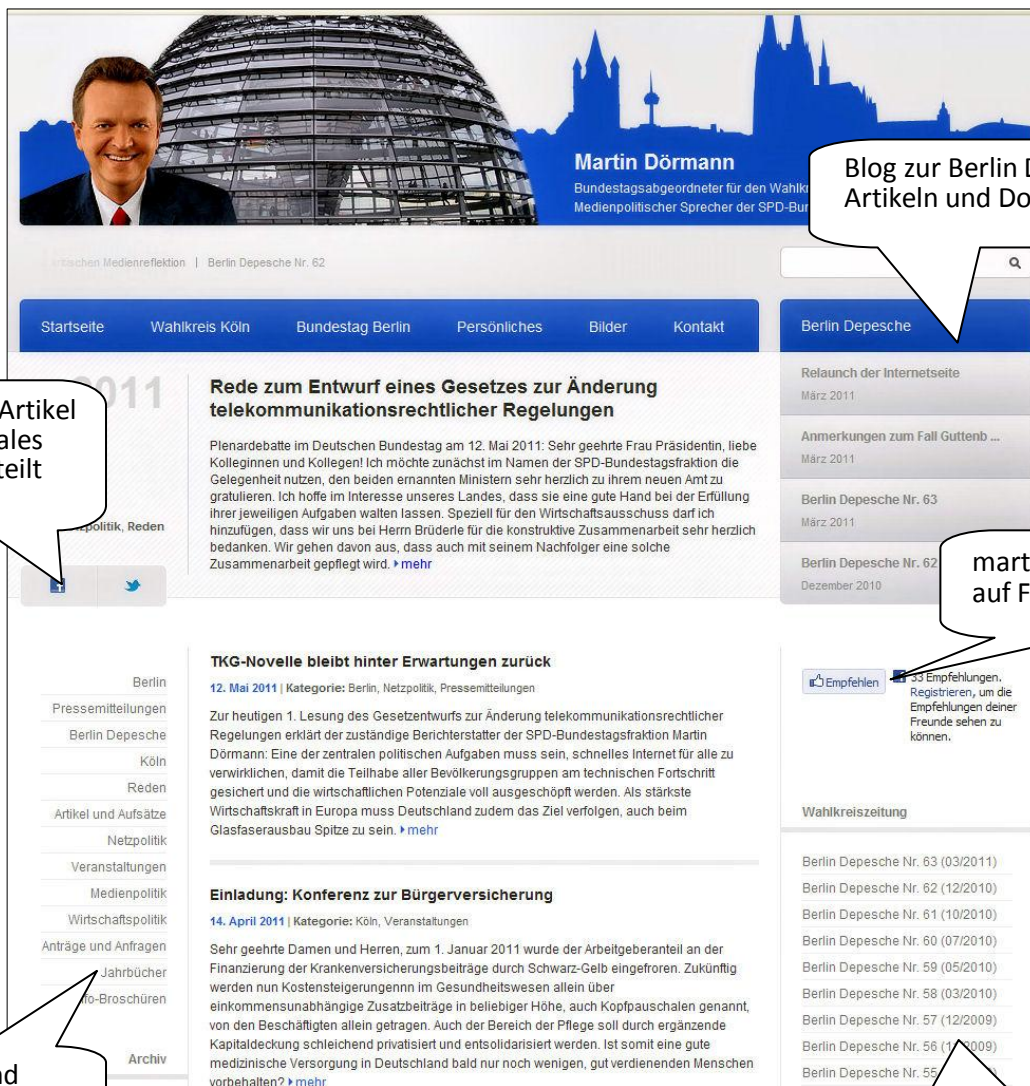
Martin Dörmann
Bundestagsabgeordneter für den Wahlkr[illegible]
Medienpolitischer Sprecher der SPD-Bu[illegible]

Blog zur Berlin D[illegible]
Artikeln und Do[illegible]

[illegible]schen Medienreflektion | Berlin Depesche Nr. 62

Startseite Wahlkreis Köln Bundestag Berlin Persönliches Bilder Kontakt

Berlin Depesche

Artikel
ales
teilt

2011

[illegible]politik, Reden

Rede zum Entwurf eines Gesetzes zur Änderung telekommunikationsrechtlicher Regelungen

Plenardebatte im Deutschen Bundestag am 12. Mai 2011: Sehr geehrte Frau Präsidentin, liebe Kolleginnen und Kollegen! Ich möchte zunächst im Namen der SPD-Bundestagsfraktion die Gelegenheit nutzen, den beiden ernannten Ministern sehr herzlich zu ihrem neuen Amt zu gratulieren. Ich hoffe im Interesse unseres Landes, dass sie eine gute Hand bei der Erfüllung ihrer jeweiligen Aufgaben walten lassen. Speziell für den Wirtschaftsausschuss darf ich hinzufügen, dass wir uns bei Herrn Brüderle für die konstruktive Zusammenarbeit sehr herzlich bedanken. Wir gehen davon aus, dass auch mit seinem Nachfolger eine solche Zusammenarbeit gepflegt wird. ▸mehr

Relaunch der Internetseite
März 2011
Anmerkungen zum Fall Guttenb ...
März 2011
Berlin Depesche Nr. 63
März 2011
Berlin Depesche Nr. 62
Dezember 2010

mart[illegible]
auf F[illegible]

Berlin
Pressemitteilungen
Berlin Depesche
Köln
Reden
Artikel und Aufsätze
Netzpolitik
Veranstaltungen
Medienpolitik
Wirtschaftspolitik
Anträge und Anfragen
Jahrbücher
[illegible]fo-Broschüren

Archiv

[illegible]nd

TKG-Novelle bleibt hinter Erwartungen zurück
12. Mai 2011 | Kategorie: Berlin, Netzpolitik, Pressemitteilungen
Zur heutigen 1. Lesung des Gesetzentwurfs zur Änderung telekommunikationsrechtlicher Regelungen erklärt der zuständige Berichterstatter der SPD-Bundestagsfraktion Martin Dörmann: Eine der zentralen politischen Aufgaben muss sein, schnelles Internet für alle zu verwirklichen, damit die Teilhabe aller Bevölkerungsgruppen am technischen Fortschritt gesichert und die wirtschaftlichen Potenziale voll ausgeschöpft werden. Als stärkste Wirtschaftskraft in Europa muss Deutschland zudem das Ziel verfolgen, auch beim Glasfaserausbau Spitze zu sein. ▸mehr

Einladung: Konferenz zur Bürgerversicherung
14. April 2011 | Kategorie: Köln, Veranstaltungen
Sehr geehrte Damen und Herren, zum 1. Januar 2011 wurde der Arbeitgeberanteil an der Finanzierung der Krankenversicherungsbeiträge durch Schwarz-Gelb eingefroren. Zukünftig werden nun Kostensteigerungennn im Gesundheitswesen allein über einkommensunabhängige Zusatzbeiträge in beliebiger Höhe, auch Kopfpauschalen genannt, von den Beschäftigten allein getragen. Auch der Bereich der Pflege soll durch ergänzende Kapitaldeckung schleichend privatisiert und entsolidarisiert werden. Ist somit eine gute medizinische Versorgung in Deutschland bald nur noch wenigen, gut verdienenden Menschen vorbehalten? ▸mehr

Empfehlen 33 Empfehlungen. Registrieren, um die Empfehlungen deiner Freunde sehen zu können.

Wahlkreiszeitung
Berlin Depesche Nr. 63 (03/2011)
Berlin Depesche Nr. 62 (12/2010)
Berlin Depesche Nr. 61 (10/2010)
Berlin Depesche Nr. 60 (07/2010)
Berlin Depesche Nr. 59 (05/2010)
Berlin Depesche Nr. 58 (03/2010)
Berlin Depesche Nr. 57 (12/2009)
Berlin Depesche Nr. 56 (1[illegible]2009)
Berlin Depesche Nr. 55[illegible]